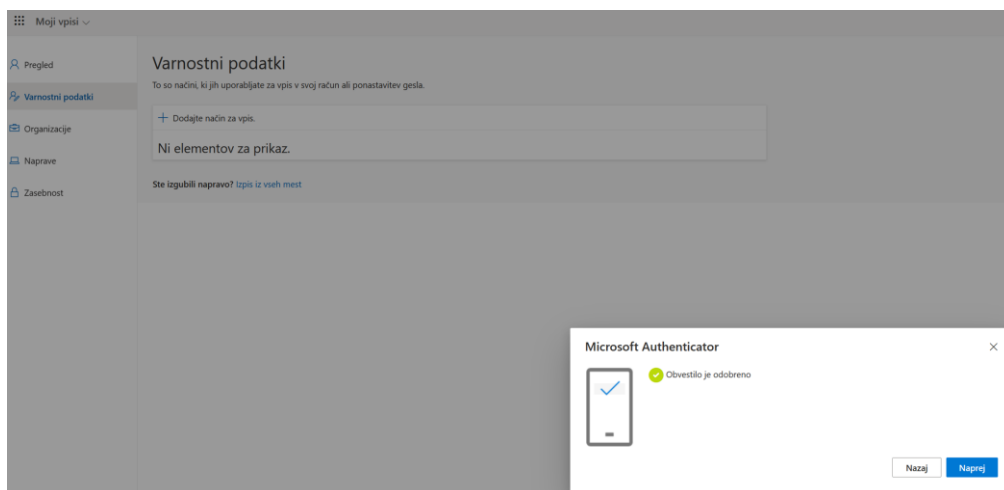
Moji vpisi

Pregled
Varnostni podatki
Organizacije
Naprave
Zasebnost

Varnostni podatki

To so načini, ki jih uporabljate za vpis v svoj račun ali ponastavitev gesla.

+ Dodajte način za vpis.

Ni elementov za prikaz.

Ste izgubili napravo? Izpis iz vseh mest

Microsoft Authenticator

Obvestilo je odobreno

Nazaj
Naprej